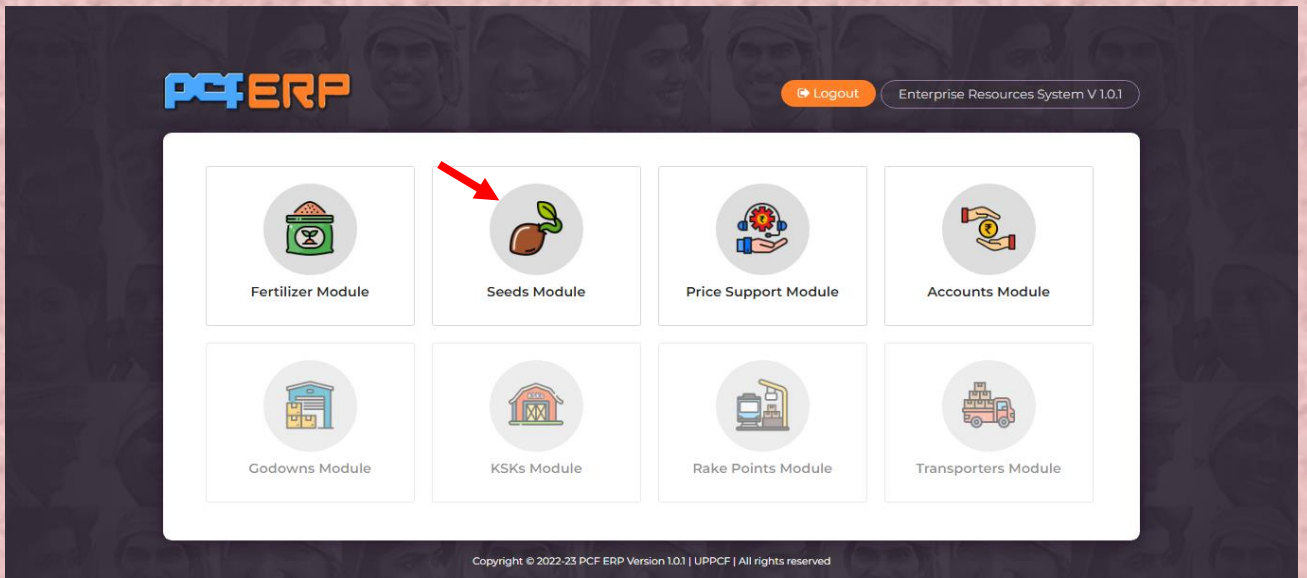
PCF ERP

Logout

Enterprise Resources System V 1.0.1

Fertilizer Module

Seeds Module

Price Support Module

Accounts Module

Godowns Module

KSK

KSKs Module

Rake Points Module

Transporters Module

Copyright © 2022-23 PCF ERP Version 1.0.1 | UPPCF | All rights reserved